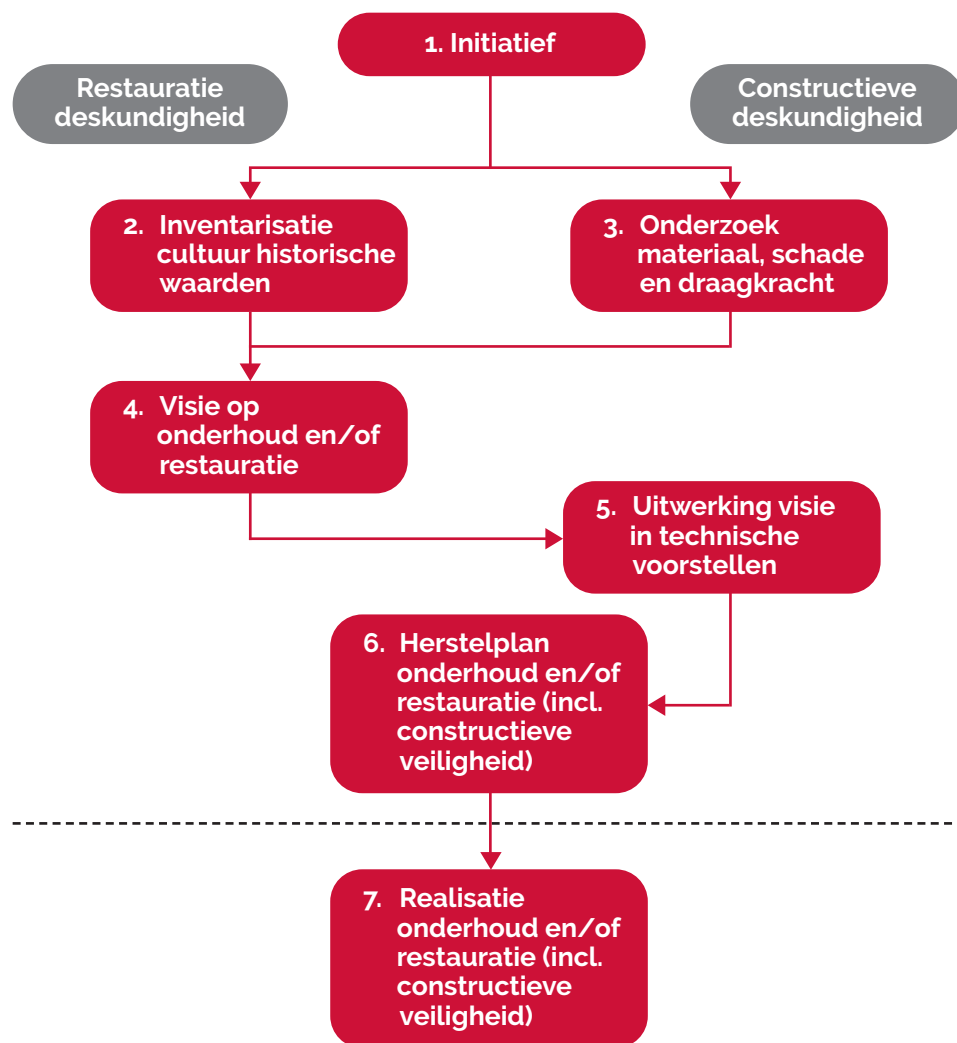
1. Initiatief

Restauratie deskundigheid

Constructieve deskundigheid

2. Inventarisatie cultuur historische waarden

3. Onderzoek materiaal, schade en draagkracht

4. Visie op onderhoud en/of restauratie

5. Uitwerking visie in technische voorstellen

6. Herstelplan onderhoud en/of restauratie (incl. constructieve veiligheid)

7. Realisatie onderhoud en/of restauratie (incl. constructieve veiligheid)